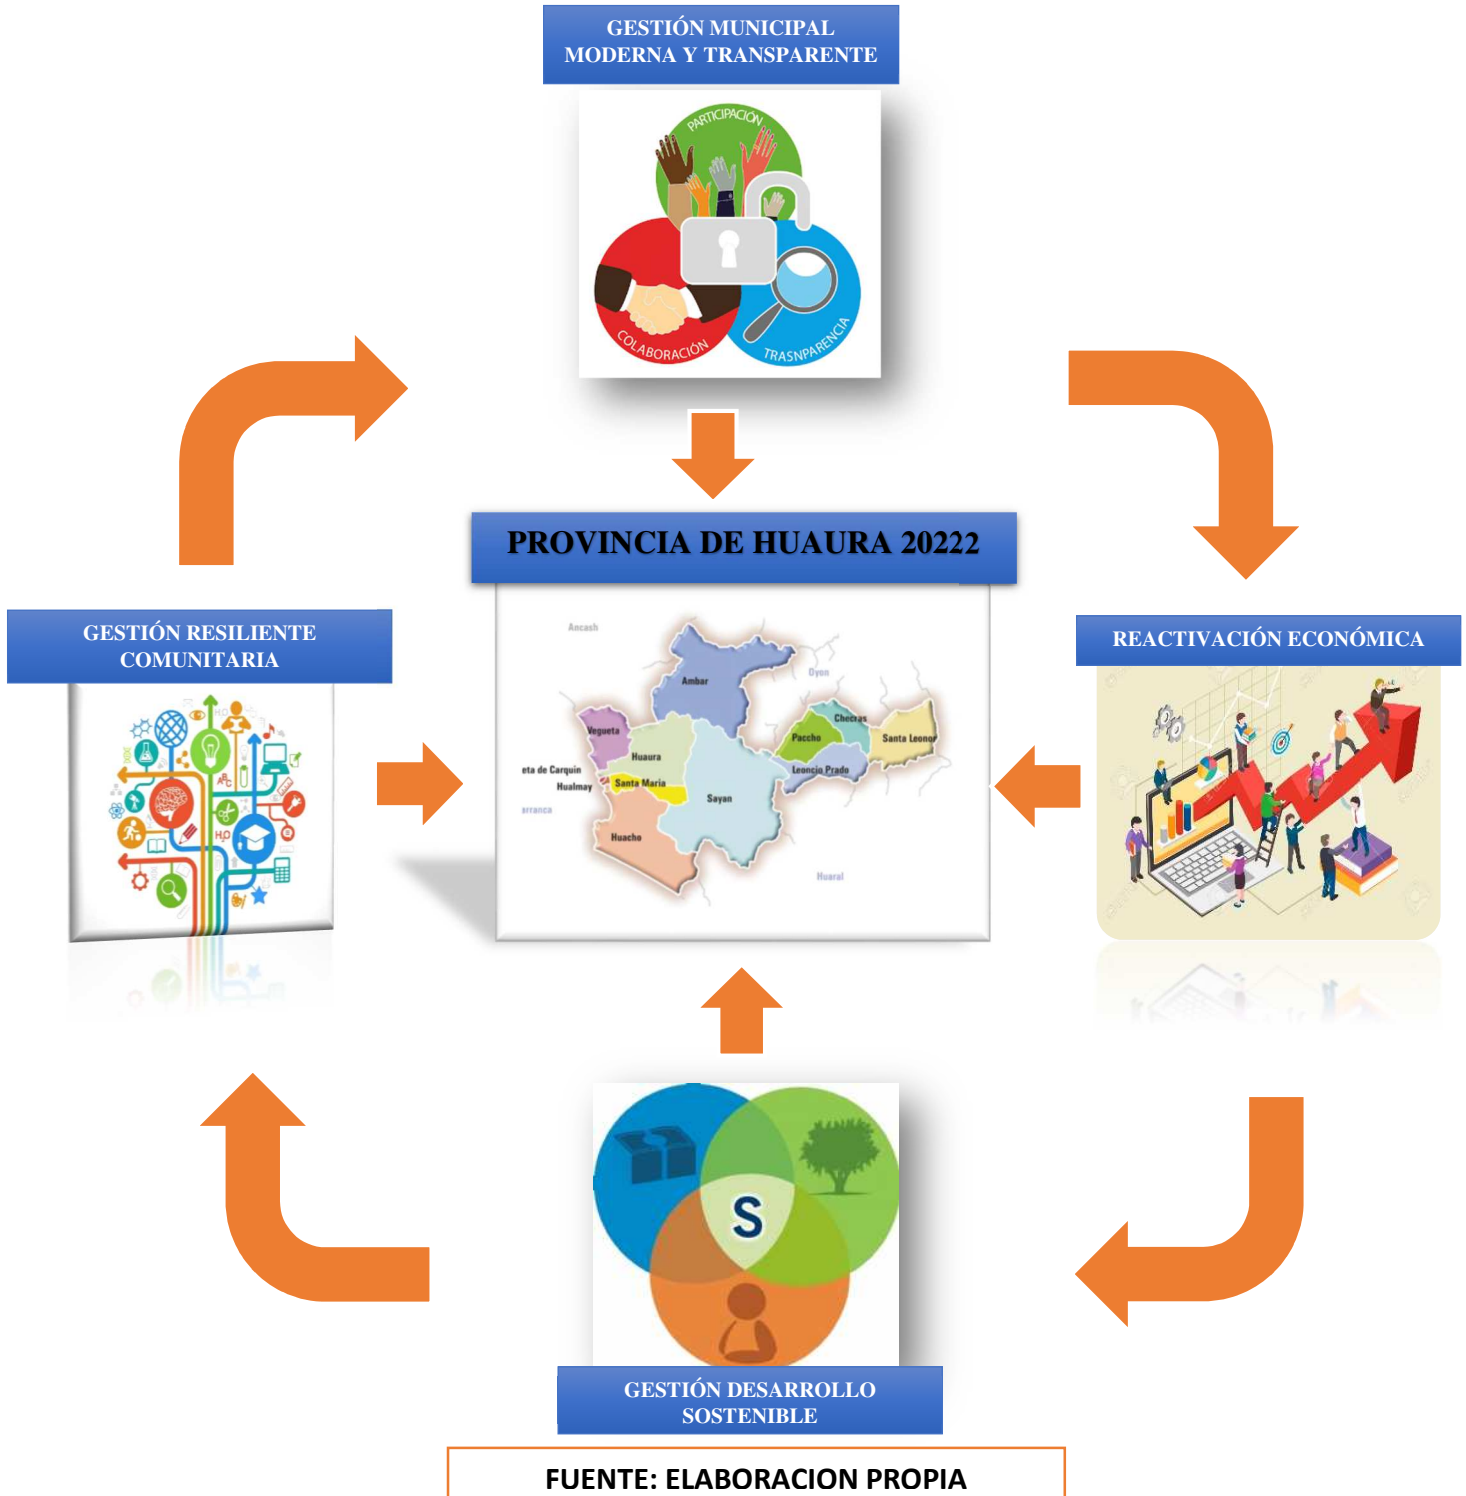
GESTIÓN MUNICIPAL MODERNA Y TRANSPARENTE

PARTICIPACIÓN
COLABORACIÓN
TRASNPARENCIA

PROVINCIA DE HUAURA 20222

Ancash
Ambar
Oyon
Vegueta
Huaura
Checras
Paccho
Santa Leonor
eta de Carquin
Hualmay
Santa Maria
Leoncio Prado
Sayan
arranca
Huacho
Huaral

GESTIÓN RESILIENTE COMUNITARIA

REACTIVACIÓN ECONÓMICA

S

GESTIÓN DESARROLLO SOSTENIBLE

FUENTE: ELABORACION PROPIA